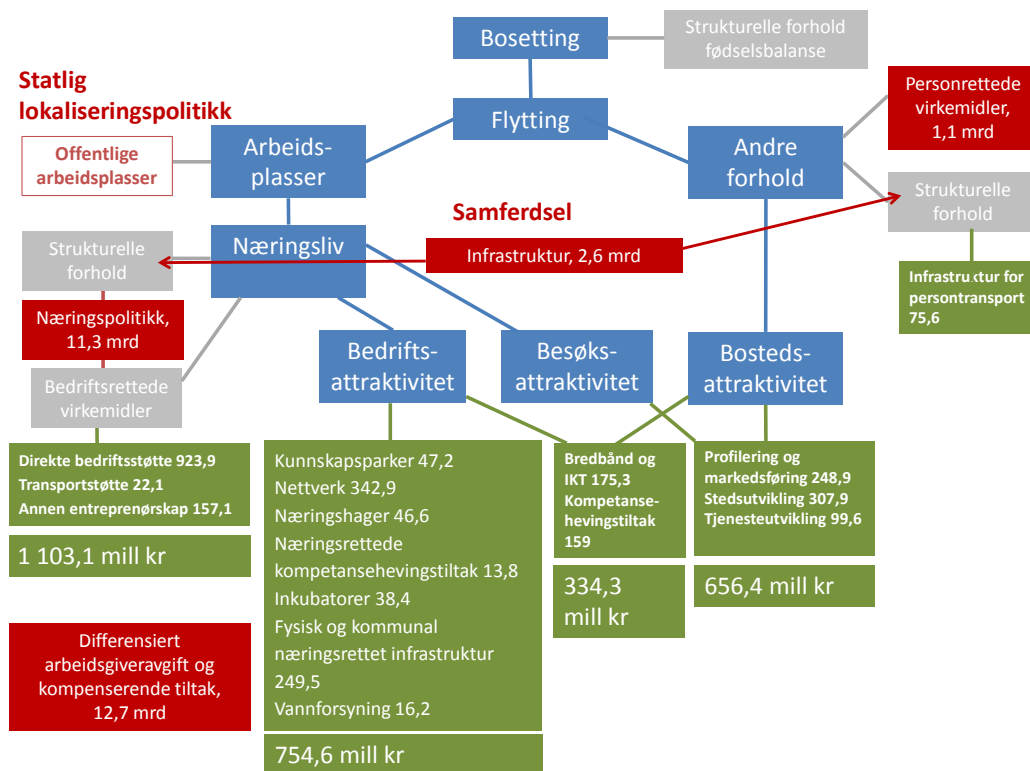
Bosetting

Strukturelle forhold fødselsbalanse

Statlig lokaliseringspolitikk

Flytting

Personrettede virkemidler, 1,1 mrd

Offentlige arbeidsplasser

Arbeidsplasser

Andre forhold

Samferdsel

Strukturelle forhold

Strukturelle forhold

Næringsliv

Infrastruktur, 2,6 mrd

Infrastruktur for persontransport 75,6

Næringspolitikk, 11,3 mrd

Bedriftsattraktivitet

Besøksattraktivitet

Bostedsattraktivitet

Bedriftsrettede virkemidler

Direkte bedriftsstøtte 923,9
Transportstøtte 22,1
Annen entreprenørskap 157,1

1 103,1 mill kr

Kunnskapsparker 47,2
Nettverk 342,9
Næringshager 46,6
Næringsrettede kompetansehevingstiltak 13,8
Inkubatorer 38,4
Fysisk og kommunal næringsrettet infrastruktur 249,5
Vannforsyning 16,2

754,6 mill kr

Bredbånd og IKT 175,3
Kompetansehevingstiltak 159

334,3 mill kr

Profilering og markedsføring 248,9
Stedsutvikling 307,9
Tjenesteutvikling 99,6

656,4 mill kr

Differensiert arbeidsgiveravgift og kompenserende tiltak, 12,7 mrd